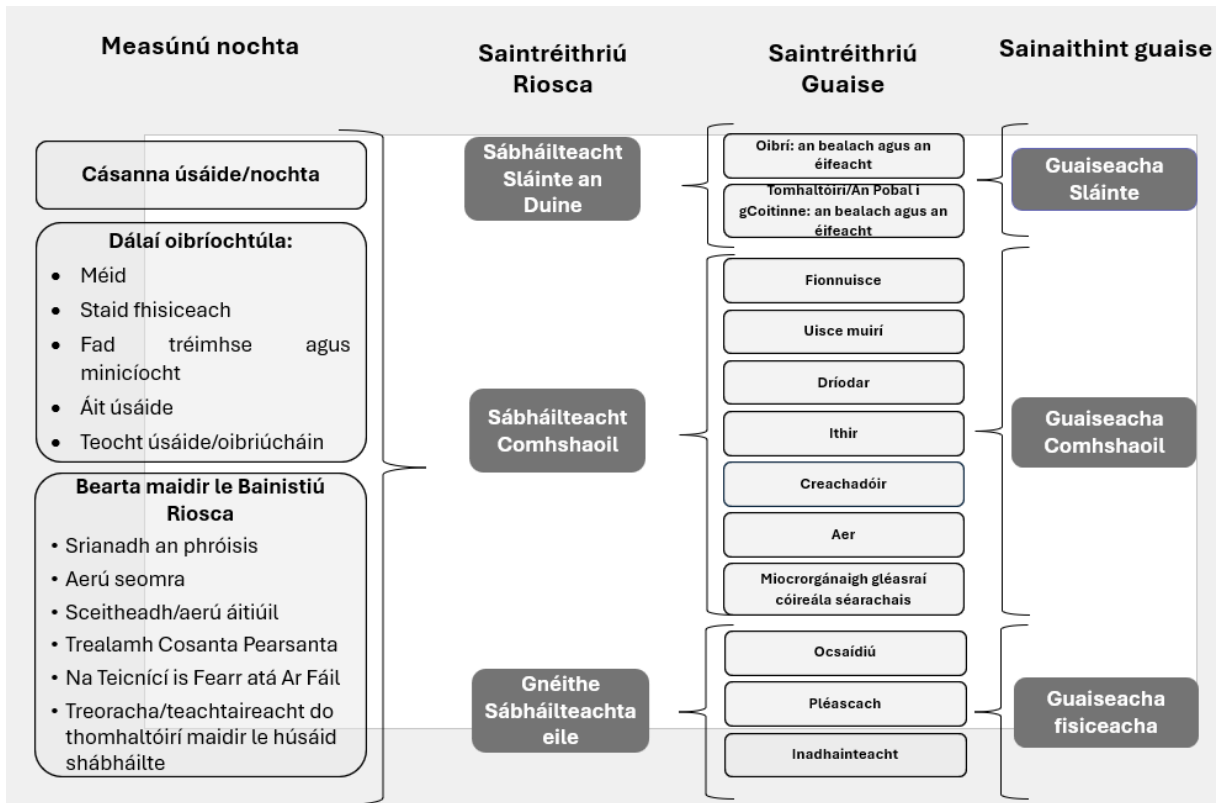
Measúnú nochta

Saintréithriú Riosca

Saintréithriú Guaise

Sainaithint guaise

Cásanna úsáide/nochta

Dálaí oibríochtúla:
- Méid
- Staid fhisiceach
- Fad tréimhse agus minicíocht
- Áit úsáide
- Teocht úsáide/oibriúcháin

Bearta maidir le Bainistiú Riosca
- Srianadh an phróisis
- Aerú seomra
- Sceitheadh/aerú áitiúil
- Trealamh Cosanta Pearsanta
- Na Teicnící is Fearr atá Ar Fáil
- Treoracha/teachtaireacht do thomhaltóirí maidir le húsáid shábháilte

Sábháilteacht Sláinte an Duine

Sábháilteacht Comhshaoil

Gnéithe Sábháilteachta eile

Oibrí: an bealach agus an éifeacht

Tomhaltóirí/An Pobal i gCoitinne: an bealach agus an éifeacht

Fionnuisce

Uisce muirí

Dríodar

Ithir

Creachadóir

Aer

Miocrorgánaigh gléasraí cóireála séarachais

Ocsaídiú

Pléascach

Inadhainteacht

Guaiseacha Sláinte

Guaiseacha Comhshaoil

Guaiseacha fisiceacha